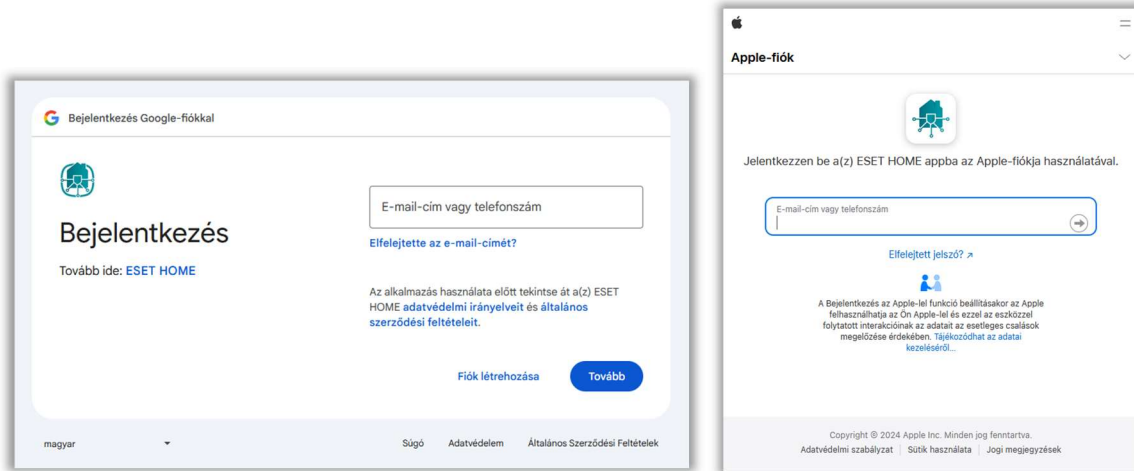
Bejelentkezés Google-fiókkal

Bejelentkezés

Tovább ide: ESET HOME

E-mail-cím vagy telefonszám

Elfelejtette az e-mail-címét?

Az alkalmazás használata előtt tekintse át a(z) ESET HOME adatvédelmi irányelveit és általános szerződési feltételeit.

Fiók létrehozása

Tovább

magyar

Súgó

Adatvédelem

Általános Szerződési Feltételek

Apple-fiók

Jelentkezzen be a(z) ESET HOME appba az Apple-fiókja használatával.

E-mail-cím vagy telefonszám

Elfelejtett jelszó? ↗

A Bejelentkezés az Apple-lel funkció beállításakor az Apple felhasználhatja az Ön Apple-lel és ezzel az eszközzel folytatott interakcióinak az adatait az esetleges csalások megelőzése érdekében. Tájékozódhat az adatai kezeléséről...

Copyright © 2024 Apple Inc. Minden jog fenntartva.

Adatvédelmi szabályzat | Sütik használata | Jogi megjegyzések